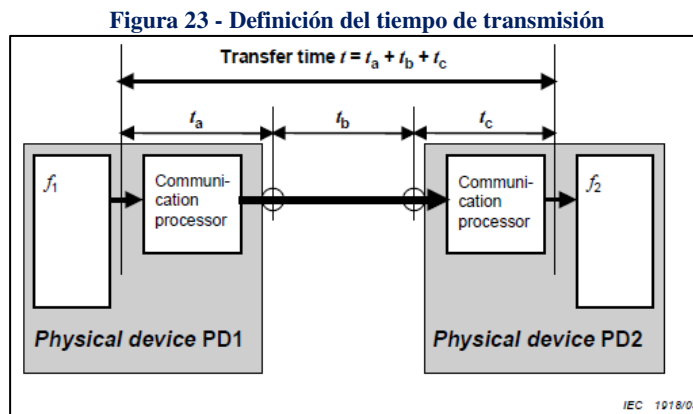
Figura 23 - Definición del tiempo de transmisión

Transfer time $t = t_a + t_b + t_c$

$t_a$

$t_b$

$t_c$

$f_1$

Communication processor

Communication processor

$f_2$

*Physical device* PD1

*Physical device* PD2

IEC 1918/0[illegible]